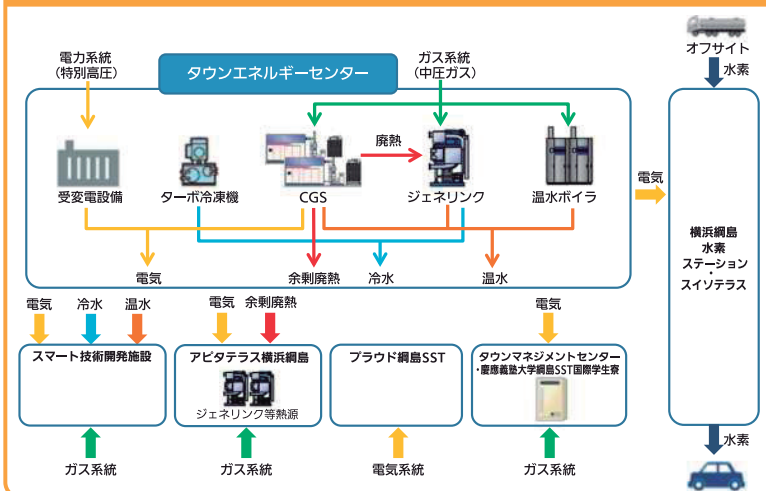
電力系統
(特別高圧)

ガス系統
(中圧ガス)

タウンエネルギーセンター

オフサイト

水素

廃熱

受変電設備

ターボ冷凍機

CGS

ジェネリンク

温水ボイラ

電気

電気

余剰廃熱

冷水

温水

横浜綱島
水素
ステーション
・
スイソテラス

電気

冷水

温水

電気

余剰廃熱

電気

スマート技術開発施設

アピタテラス横浜綱島

ジェネリンク等熱源

プラウド綱島SST

タウンマネジメントセンター
・慶應義塾大学綱島SST国際学生寮

ガス系統

ガス系統

電気系統

ガス系統

水素